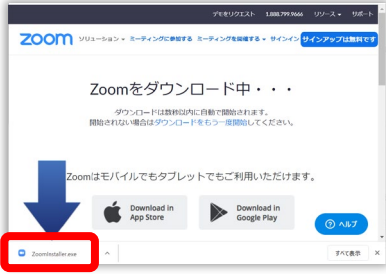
デモをリクエスト 1.888.799.9666 リソース ▾ サポート

zoom ソリューション ▾ ミーティングに参加する ミーティングを開催する ▾ サインイン サインアップは無料です

Zoomをダウンロード中・・・

ダウンロードは数秒以内に自動で開始されます。
開始されない場合はダウンロードをもう一度開始してください。

Zoomはモバイルでもタブレットでもご利用いただけます。

Download in App Store

Download in Google Play

ヘルプ

ZoomInstaller.exe

すべて表示

×